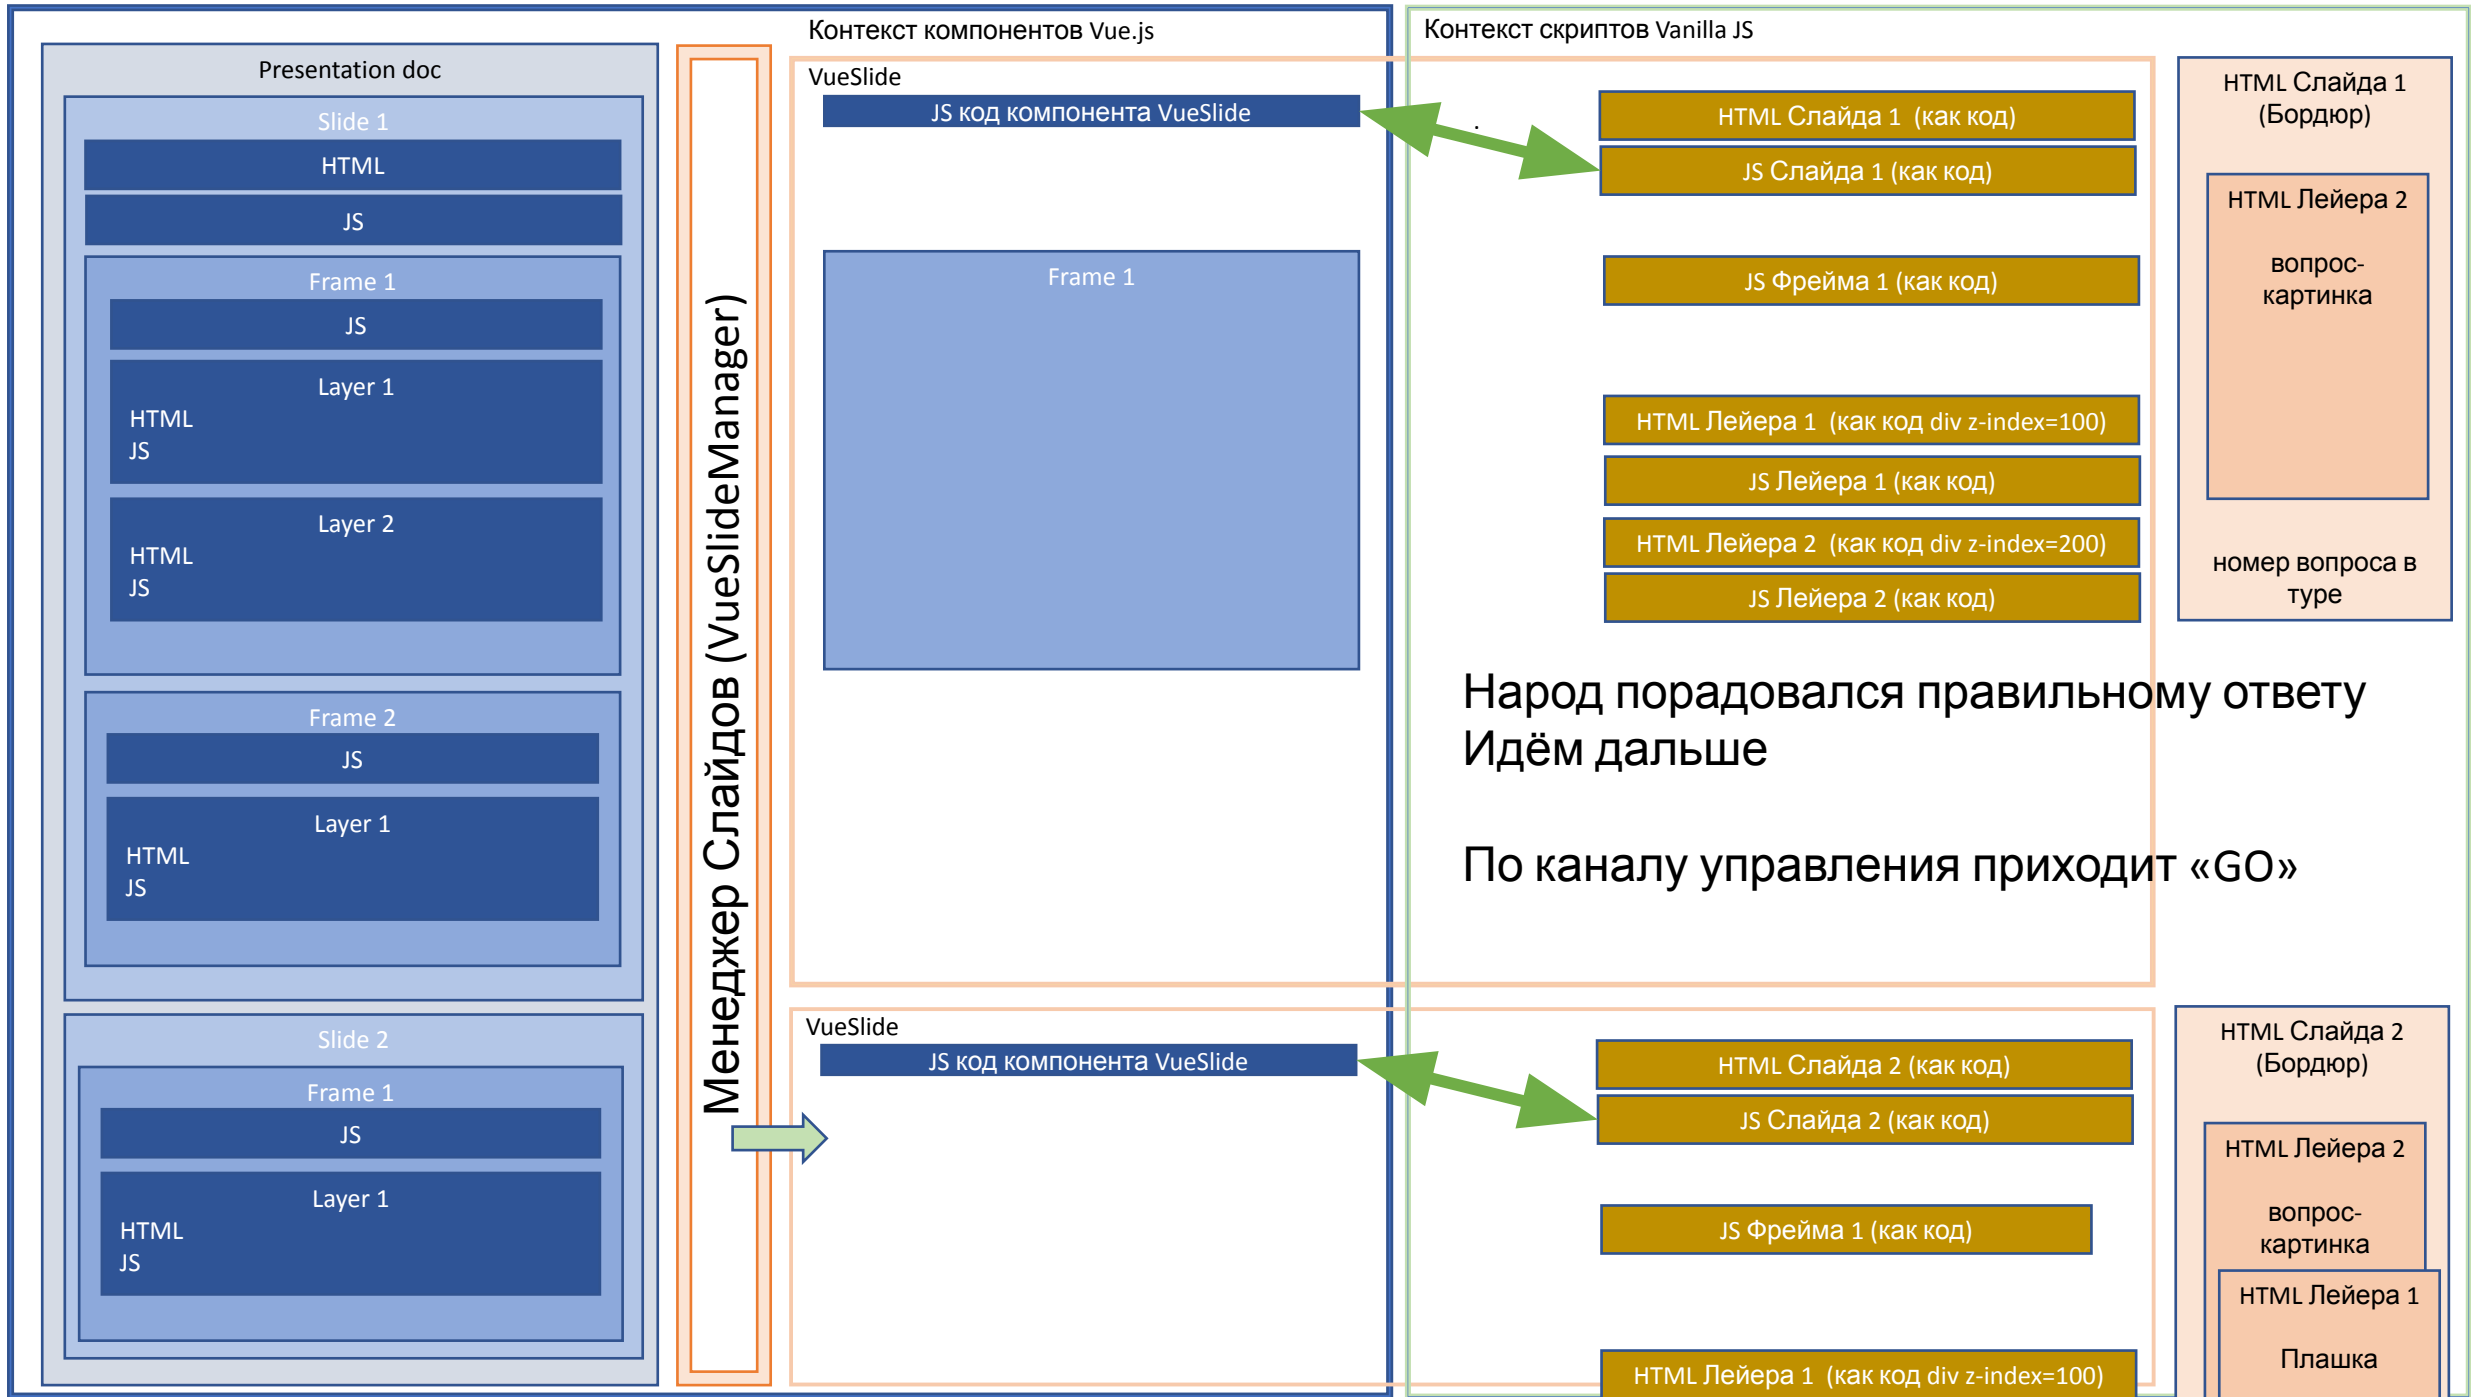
Presentation doc

Slide 1

HTML

JS

Frame 1

JS

Layer 1

HTML
JS

Layer 2

HTML
JS

Frame 2

JS

Layer 1

HTML
JS

Slide 2

Frame 1

JS

Layer 1

HTML
JS

Менеджер Слайдов (VueSlideManager)

Контекст компонентов Vue.js

VueSlide

JS код компонента VueSlide

Frame 1

VueSlide

JS код компонента VueSlide

Контекст скриптов Vanilla JS

HTML Слайда 1 (как код)

JS Слайда 1 (как код)

JS Фрейма 1 (как код)

HTML Лейера 1 (как код div z-index=100)

JS Лейера 1 (как код)

HTML Лейера 2 (как код div z-index=200)

JS Лейера 2 (как код)

HTML Слайда 1 (Бордюр)

HTML Лейера 2

вопрос-картинка

номер вопроса в туре

Народ порадовался правильному ответу
Идём дальше

По каналу управления приходит «GO»

HTML Слайда 2 (как код)

JS Слайда 2 (как код)

JS Фрейма 1 (как код)

HTML Лейера 1 (как код div z-index=100)

HTML Слайда 2 (Бордюр)

HTML Лейера 2

вопрос-картинка

HTML Лейера 1

Плашка